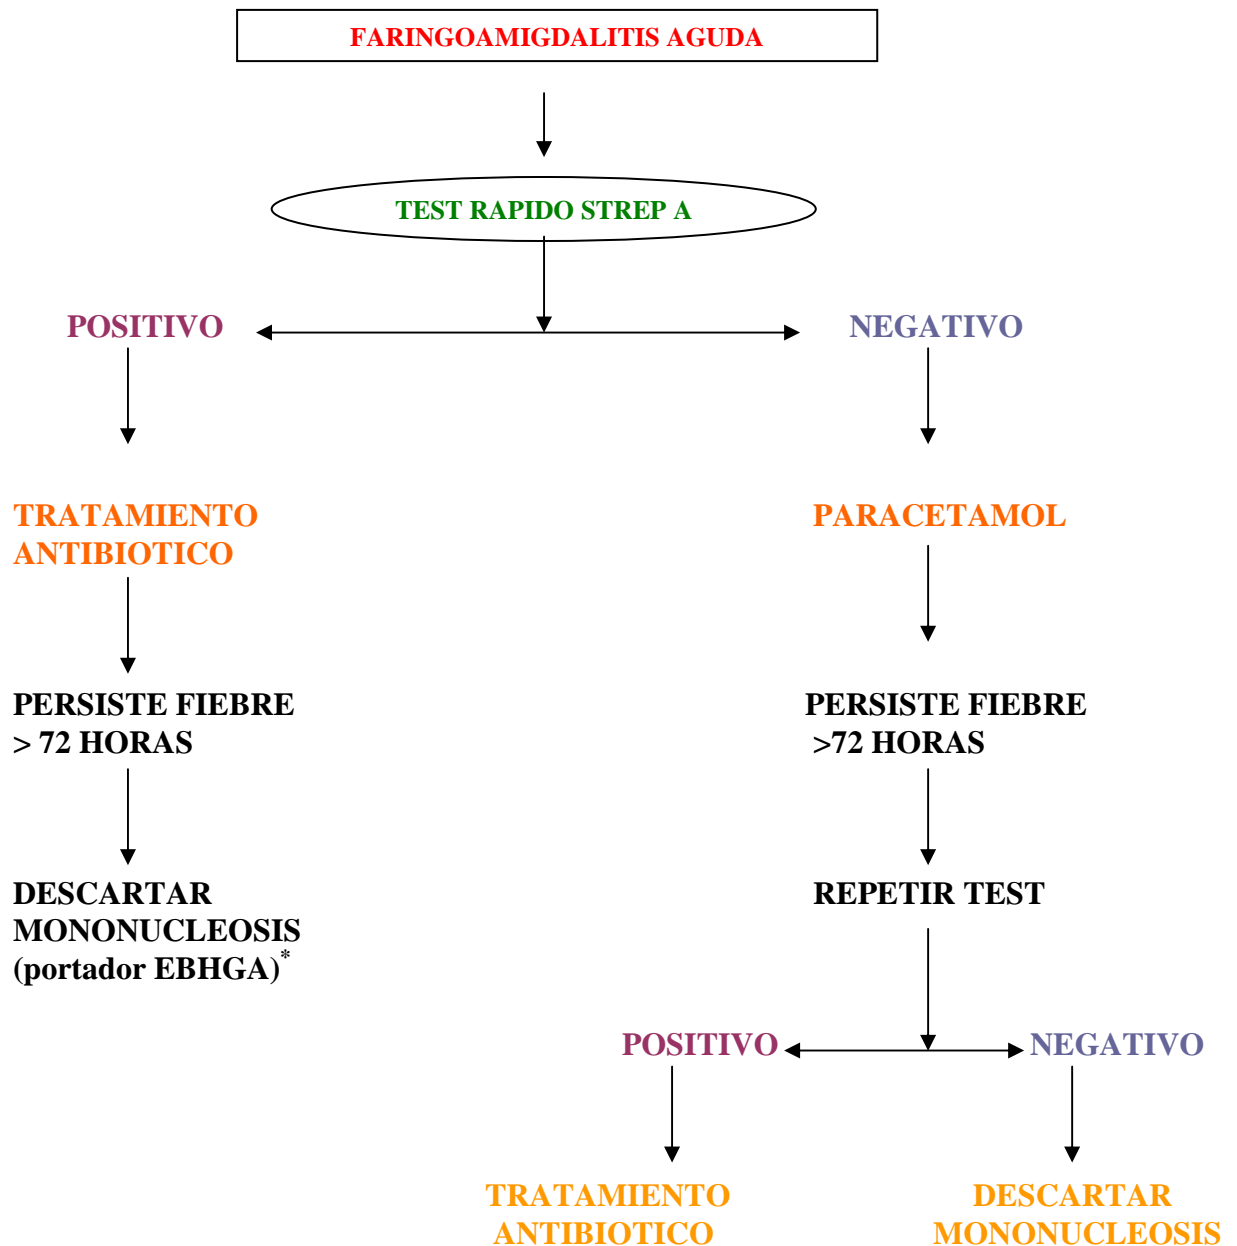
FARINGOAMIGDALITIS AGUDA

TEST RAPIDO STREP A

POSITIVO

NEGATIVO

TRATAMIENTO ANTIBIOTICO

PERSISTE FIEBRE > 72 HORAS

DESCARTAR MONONUCLEOSIS (portador EBHGA)$^{*}$

PARACETAMOL

PERSISTE FIEBRE >72 HORAS

REPETIR TEST

POSITIVO

NEGATIVO

TRATAMIENTO ANTIBIOTICO

DESCARTAR MONONUCLEOSIS